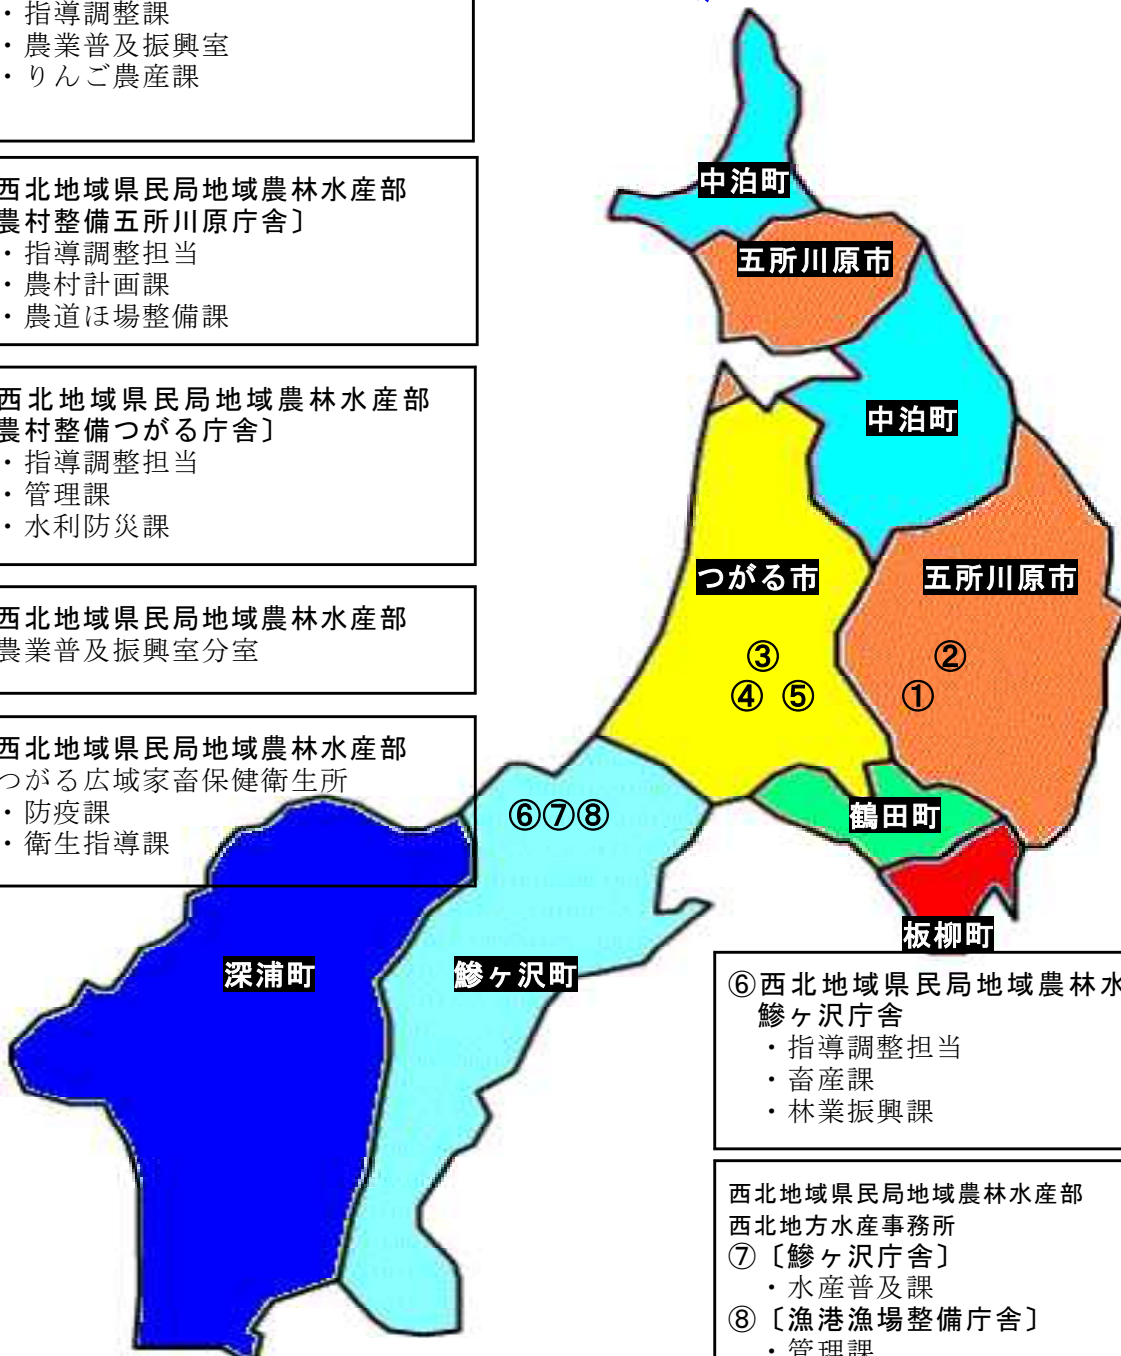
・指導調整課
・農業普及振興室
・りんご農産課

西北地域県民局地域農林水産部
農村整備五所川原庁舎〕
・指導調整担当
・農村計画課
・農道ほ場整備課

西北地域県民局地域農林水産部
農村整備つがる庁舎〕
・指導調整担当
・管理課
・水利防災課

西北地域県民局地域農林水産部
農業普及振興室分室

西北地域県民局地域農林水産部
つがる広域家畜保健衛生所
・防疫課
・衛生指導課

中泊町
五所川原市
中泊町
つがる市
五所川原市
③
④ ⑤
②
①
⑥⑦⑧
鶴田町
板柳町
深浦町
鰺ヶ沢町

⑥西北地域県民局地域農林水
鰺ヶ沢庁舎
・指導調整担当
・畜産課
・林業振興課

西北地域県民局地域農林水産部
西北地方水産事務所
⑦〔鰺ヶ沢庁舎〕
・水産普及課
⑧〔漁港漁場整備庁舎〕
・管理課